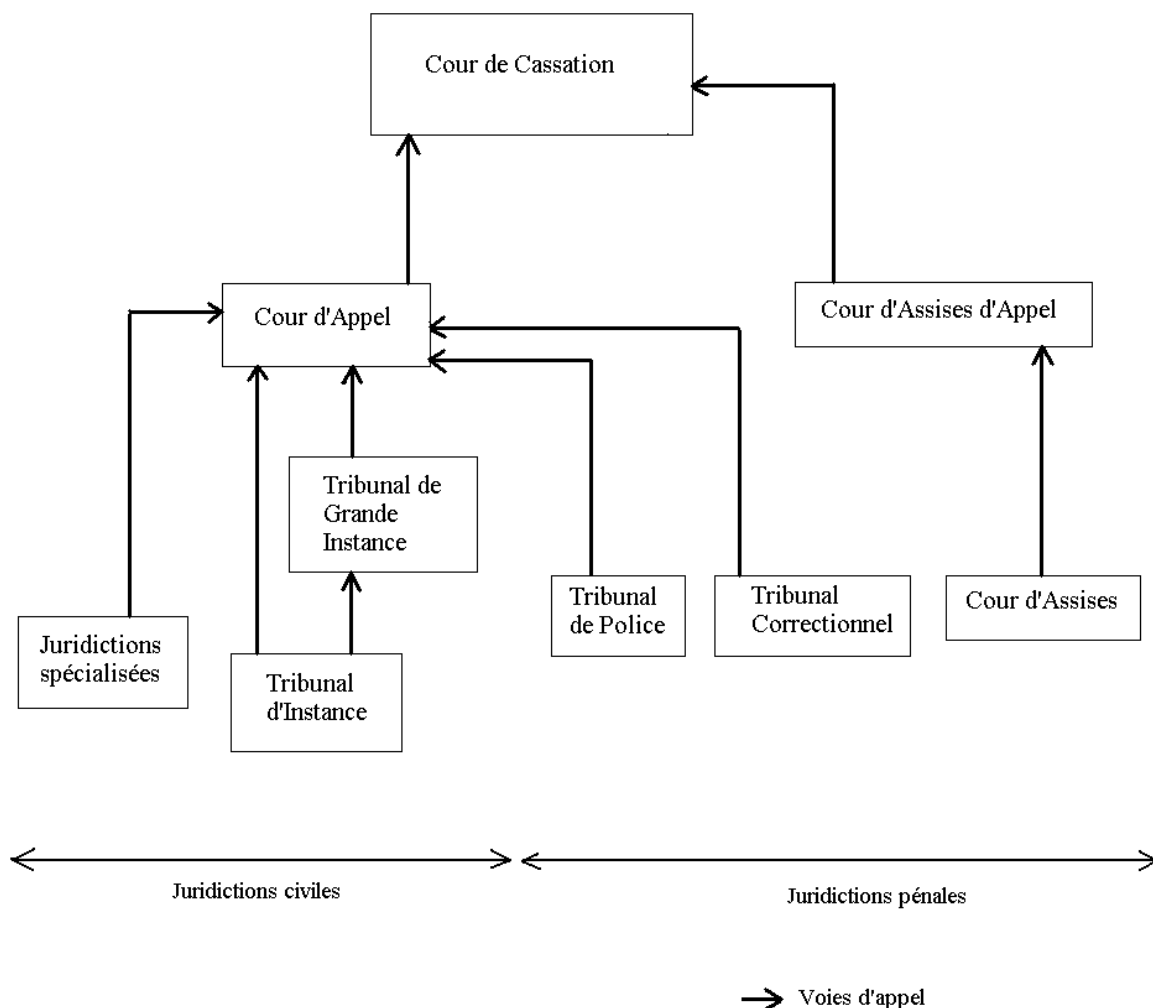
Cour de Cassation

Cour d'Appel

Cour d'Assises d'Appel

Tribunal de Grande Instance

Tribunal de Police

Tribunal Correctionnel

Cour d'Assises

Juridictions spécialisées

Tribunal d'Instance

Juridictions civiles

Juridictions pénales

Voies d'appel